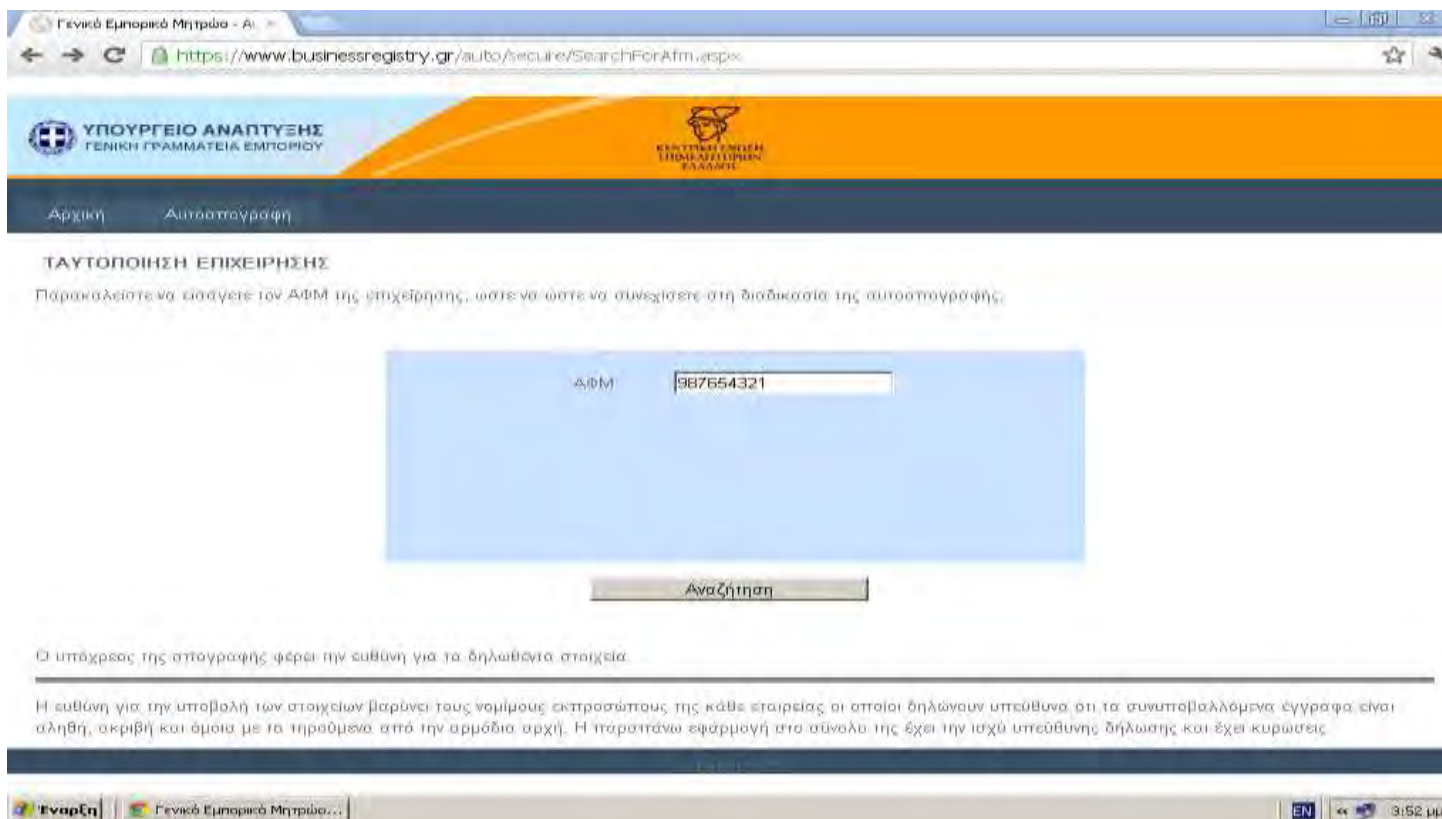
Γενικό Εμπορικό Μητρώο - Α

https://www.businessregistry.gr/auto/secure/SearchForAfm.aspx

ΥΠΟΥΡΓΕΙΟ ΑΝΑΠΤΥΞΗΣ
ΓΕΝΙΚΗ ΓΡΑΜΜΑΤΕΙΑ ΕΜΠΟΡΙΟΥ

ΚΕΝΤΡΙΚΗ ΕΝΩΣΗ ΕΠΙΜΕΛΗΤΗΡΙΩΝ ΕΛΛΑΔΟΣ

Αρχική Αυτοαπογραφή

ΤΑΥΤΟΠΟΙΗΣΗ ΕΠΙΧΕΙΡΗΣΗΣ

Παρακαλείστε να εισάγετε τον ΑΦΜ της επιχείρησης, ώστε να ώστε να συνεχίσετε στη διαδικασία της αυτοαπογραφής.

ΑΦΜ 987654321

Αναζήτηση

Ο υπόχρεος της απογραφής φέρει την ευθύνη για τα δηλωθέντα στοιχεία

Η ευθύνη για την υποβολή των στοιχείων βαρύνει τους νομίμους εκπροσώπους της κάθε εταιρείας οι οποίοι δηλώνουν υπεύθυνα ότι τα συνυποβαλλόμενα έγγραφα είναι αληθή, ακριβή και όμοια με τα τηρούμενα από την αρμόδια αρχή. Η παραπάνω εφαρμογή στο σύνολο της έχει την ισχύ υπεύθυνης δήλωσης και έχει κυρώσεις.

Έναρξη Γενικό Εμπορικό Μητρώο...

EN 3:52 μμ